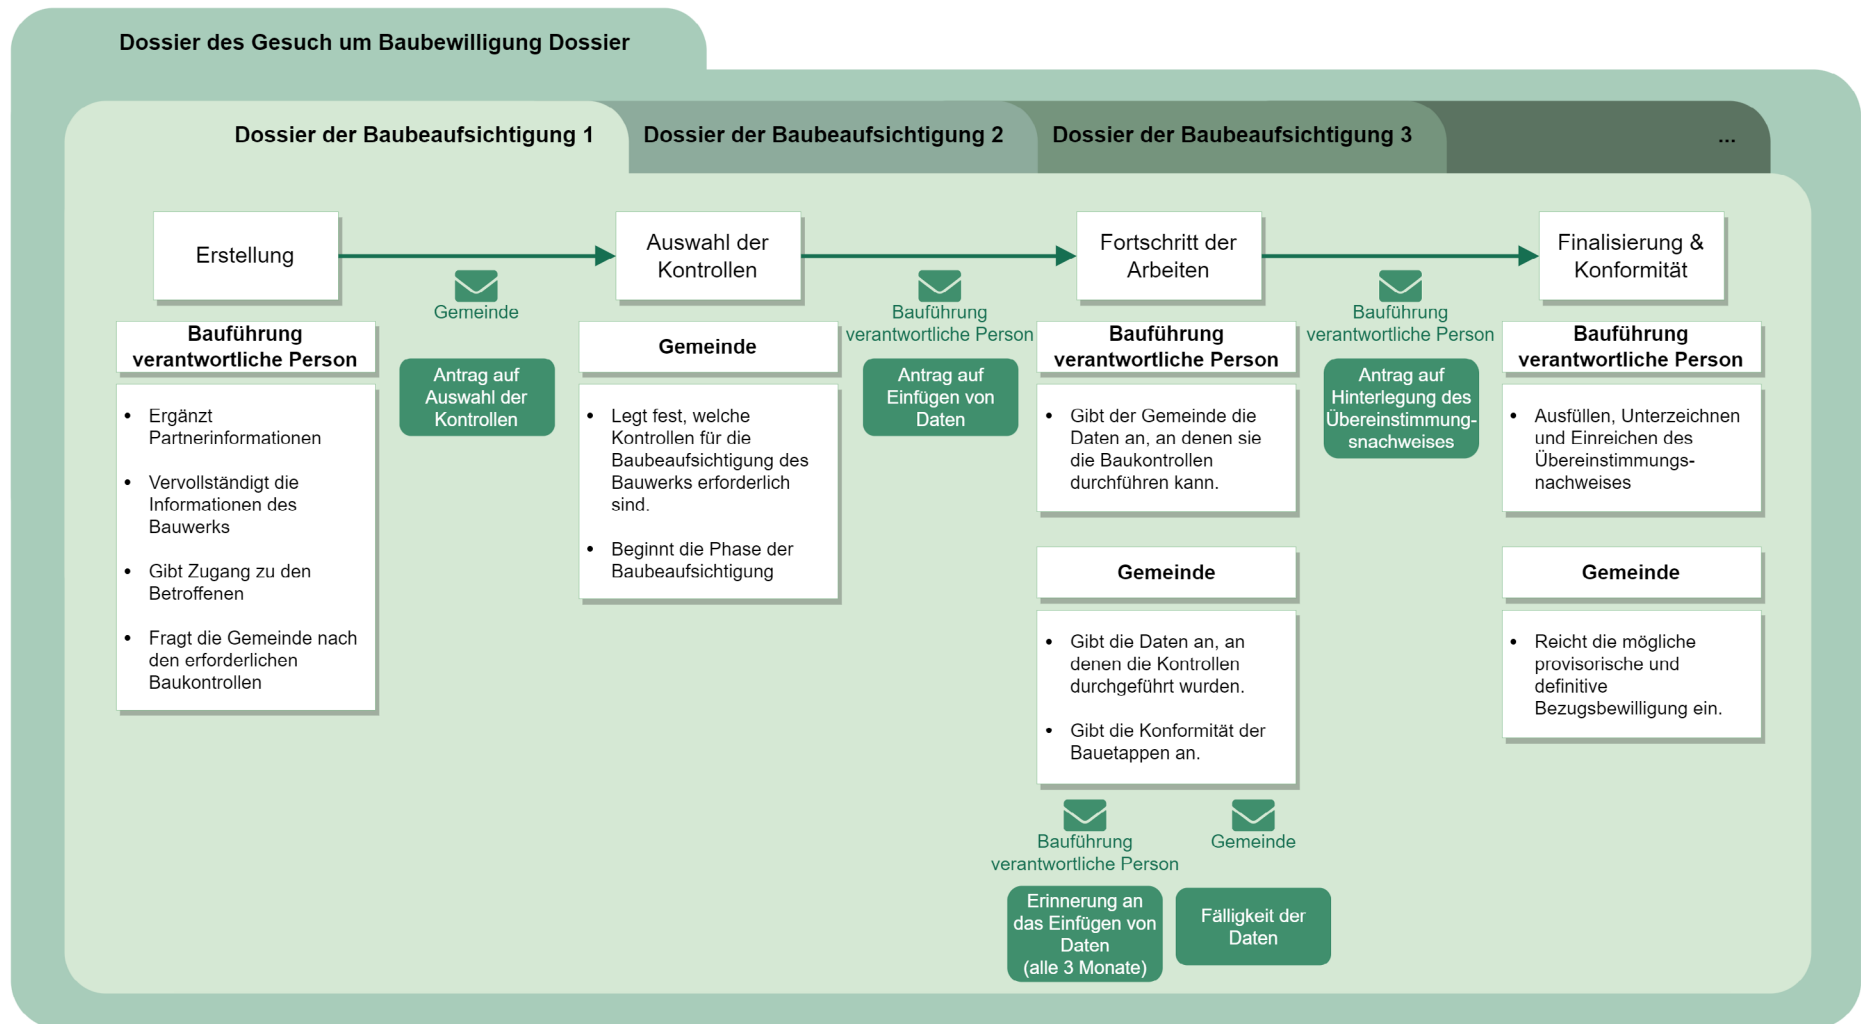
Dossier des Gesuch um Baubewilligung Dossier

Dossier der Baubeaufsichtigung 1

Dossier der Baubeaufsichtigung 2

Dossier der Baubeaufsichtigung 3

...

Erstellung

Gemeinde

Antrag auf Auswahl der Kontrollen

Auswahl der Kontrollen

Bauführung verantwortliche Person

Antrag auf Einfügen von Daten

Fortschritt der Arbeiten

Bauführung verantwortliche Person

Antrag auf Hinterlegung des Übereinstimmungsnachweises

Finalisierung & Konformität

Bauführung verantwortliche Person

- Ergänzt Partnerinformationen
- Vervollständigt die Informationen des Bauwerks
- Gibt Zugang zu den Betroffenen
- Fragt die Gemeinde nach den erforderlichen Baukontrollen

Gemeinde

- Legt fest, welche Kontrollen für die Baubeaufsichtigung des Bauwerks erforderlich sind.
- Beginnt die Phase der Baubeaufsichtigung

Bauführung verantwortliche Person

- Gibt der Gemeinde die Daten an, an denen sie die Baukontrollen durchführen kann.

Gemeinde

- Gibt die Daten an, an denen die Kontrollen durchgeführt wurden.
- Gibt die Konformität der Bauetappen an.

Bauführung verantwortliche Person

Erinnerung an das Einfügen von Daten (alle 3 Monate)

Gemeinde

Fälligkeit der Daten

Bauführung verantwortliche Person

- Ausfüllen, Unterzeichnen und Einreichen des Übereinstimmungsnachweises

Gemeinde

- Reicht die mögliche provisorische und definitive Bezugsbewilligung ein.